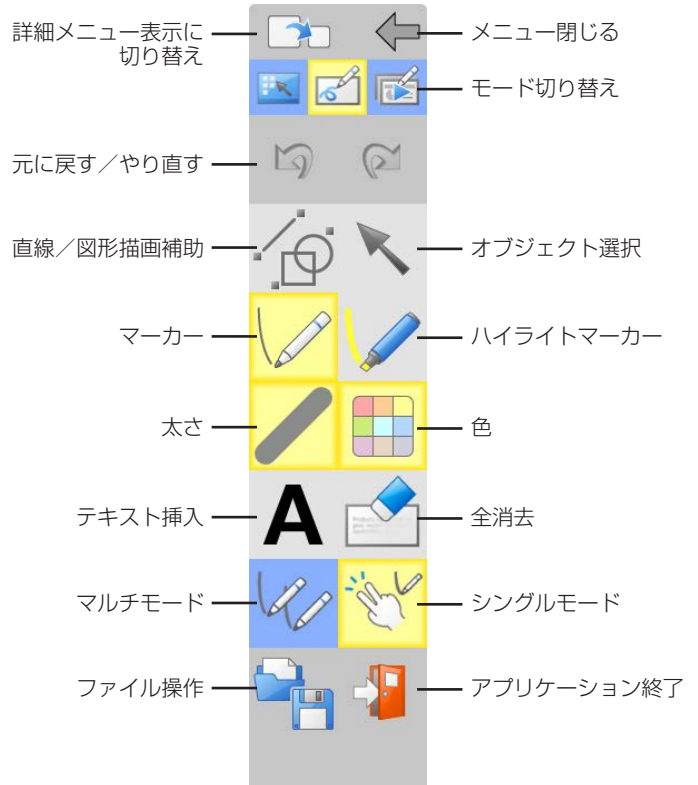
詳細メニュー表示に切り替え

メニュー閉じる

モード切り替え

元に戻す／やり直す

直線／図形描画補助

オブジェクト選択

マーカー

ハイライトマーカー

太さ

色

テキスト挿入

A

全消去

マルチモード

シングルモード

ファイル操作

アプリケーション終了